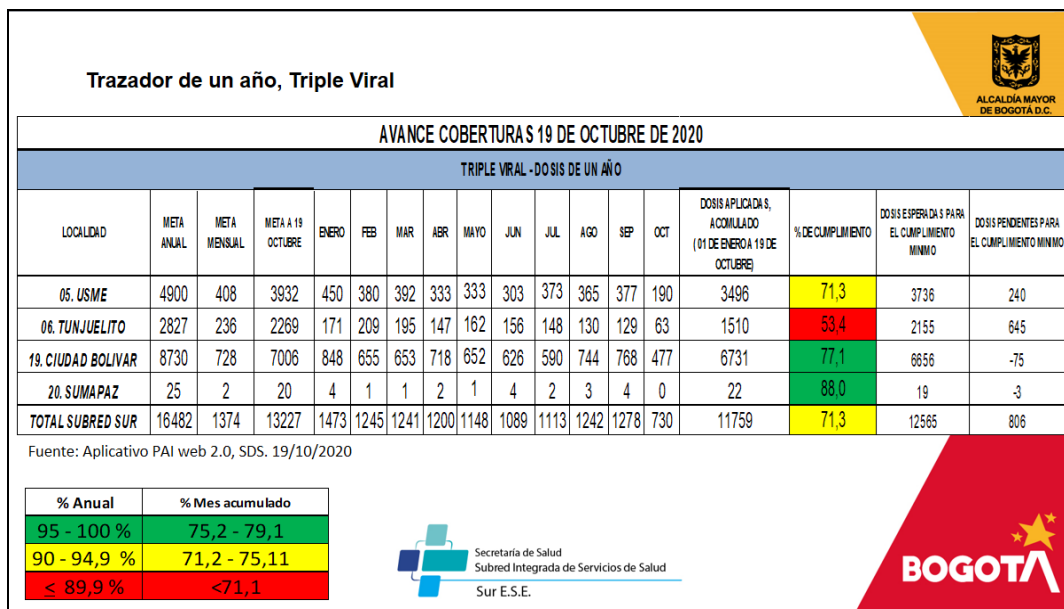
Trazador de un año, Triple Viral

ALCALDÍA MAYOR DE BOGOTÁ D.C.

AVANCE COBERTURAS 19 DE OCTUBRE DE 2020

TRIPLE VIRAL - DOSIS DE UN AÑO

| LOCALIDAD | META ANUAL | META MENSUAL | META A 19 OCTUBRE | ENERO | FEB | MAR | ABR | MAYO | JUN | JUL | AGO | SEP | OCT | DOSIS APLICADAS, ACOMULADO (01 DE ENERO A 19 DE OCTUBRE) | % DE CUMPLIMIENTO | DOSIS ESPERADAS PARA EL CUMPLIMIENTO MINIMO | DOSIS PENDIENTES PARA EL CUMPLIMIENTO MINIMO |
|---|---|---|---|---|---|---|---|---|---|---|---|---|---|---|---|---|---|
| 05. USME | 4900 | 408 | 3932 | 450 | 380 | 392 | 333 | 333 | 303 | 373 | 365 | 377 | 190 | 3496 | 71,3 | 3736 | 240 |
| 06. TUNJUELITO | 2827 | 236 | 2269 | 171 | 209 | 195 | 147 | 162 | 156 | 148 | 130 | 129 | 63 | 1510 | 53,4 | 2155 | 645 |
| 19. CIUDAD BOLIVAR | 8730 | 728 | 7006 | 848 | 655 | 653 | 718 | 652 | 626 | 590 | 744 | 768 | 477 | 6731 | 77,1 | 6656 | -75 |
| 20. SUMAPAZ | 25 | 2 | 20 | 4 | 1 | 1 | 2 | 1 | 4 | 2 | 3 | 4 | 0 | 22 | 88,0 | 19 | -3 |
| TOTAL SUBRED SUR | 16482 | 1374 | 13227 | 1473 | 1245 | 1241 | 1200 | 1148 | 1089 | 1113 | 1242 | 1278 | 730 | 11759 | 71,3 | 12565 | 806 |

Fuente: Aplicativo PAI web 2.0, SDS. 19/10/2020

| % Anual | % Mes acumulado |
|---|---|
| 95 - 100 % | 75,2 - 79,1 |
| 90 - 94,9 % | 71,2 - 75,11 |
| ≤ 89,9 % | <71,1 |

Secretaría de Salud
Subred Integrada de Servicios de Salud
Sur E.S.E.

BOGOTÁ